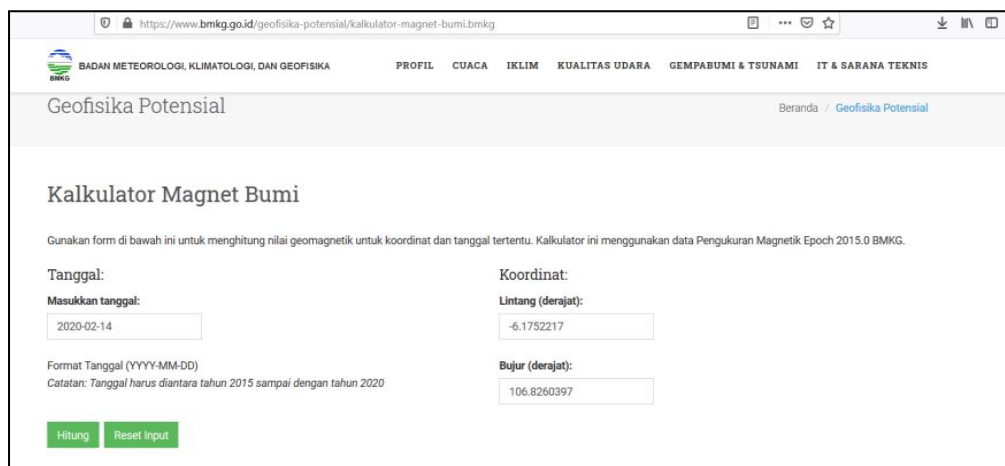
https://www.bmkg.go.id/geofisika-potensial/kalkulator-magnet-bumi.bmkg

BMKG BADAN METEOROLOGI, KLIMATOLOGI, DAN GEOFISIKA

PROFIL CUACA IKLIM KUALITAS UDARA GEMPABUMI & TSUNAMI IT & SARANA TEKNIS

Geofisika Potensial

Beranda / Geofisika Potensial

Kalkulator Magnet Bumi

Gunakan form di bawah ini untuk menghitung nilai geomagnetik untuk koordinat dan tanggal tertentu. Kalkulator ini menggunakan data Pengukuran Magnetik Epoch 2015.0 BMKG.

Tanggal:

Masukkan tanggal:

2020-02-14

Format Tanggal (YYYY-MM-DD)

Catatan: Tanggal harus diantara tahun 2015 sampai dengan tahun 2020

Koordinat:

Lintang (derajat):

-6.1752217

Bujur (derajat):

106.8260397

Hitung Reset Input